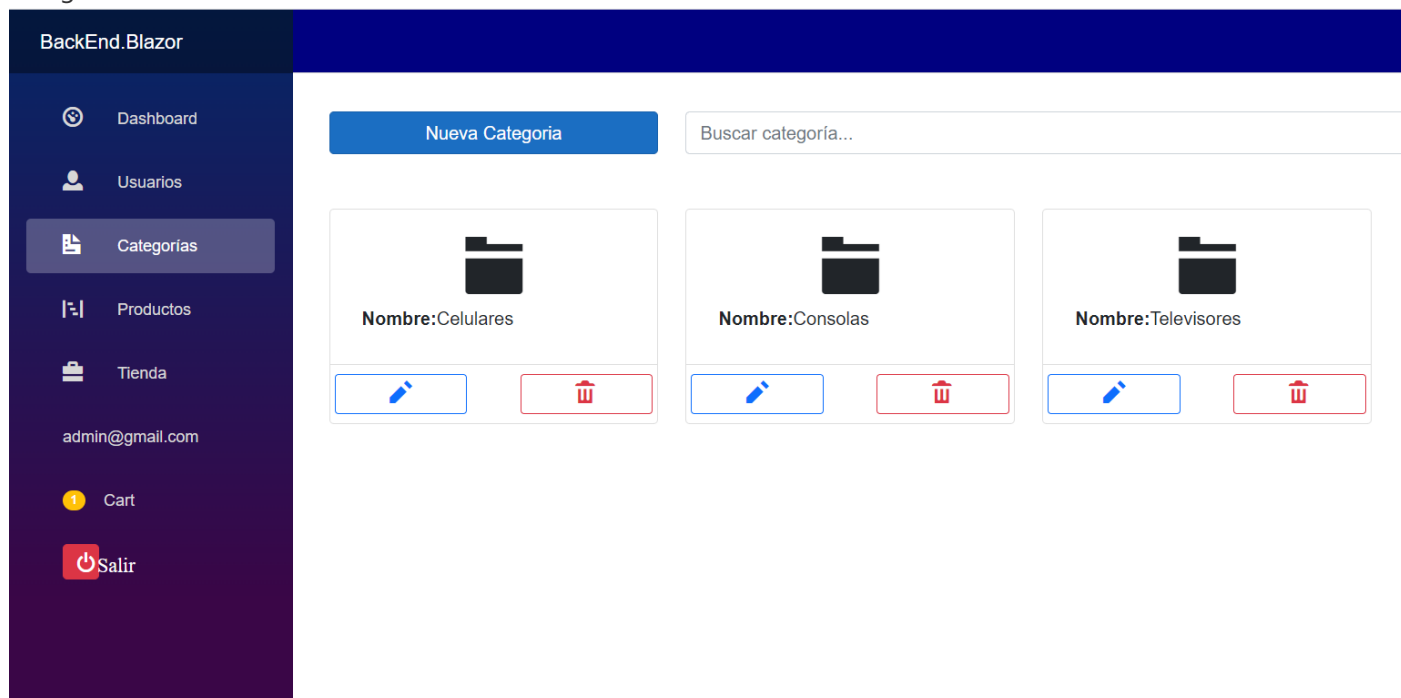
BackEnd.Blazor

Dashboard

Usuarios

Categorías

Productos

Tienda

admin@gmail.com

1 Cart

Salir

Nueva Categoria

Buscar categoría...

**Nombre:**Celulares

**Nombre:**Consolas

**Nombre:**Televisores